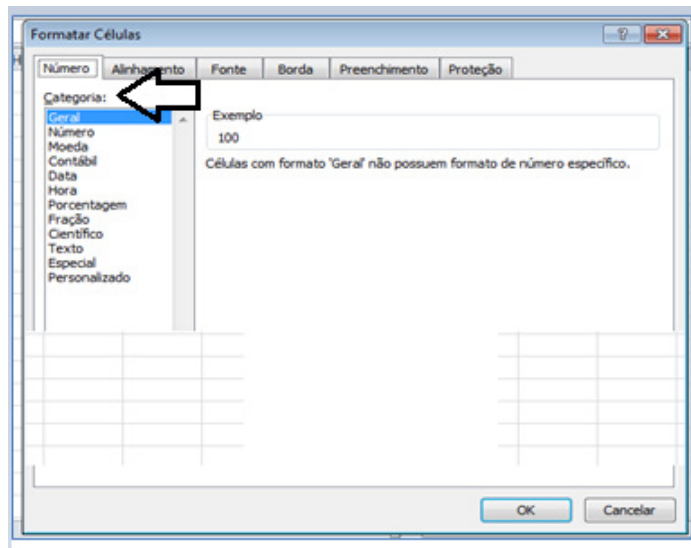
Formatar Células

?

Número | Alinhamento | Fonte | Borda | Preenchimento | Proteção

Categoria:

Geral
Número
Moeda
Contábil
Data
Hora
Porcentagem
Fração
Científico
Texto
Especial
Personalizado

Exemplo
100

Células com formato 'Geral' não possuem formato de número específico.

OK
Cancelar